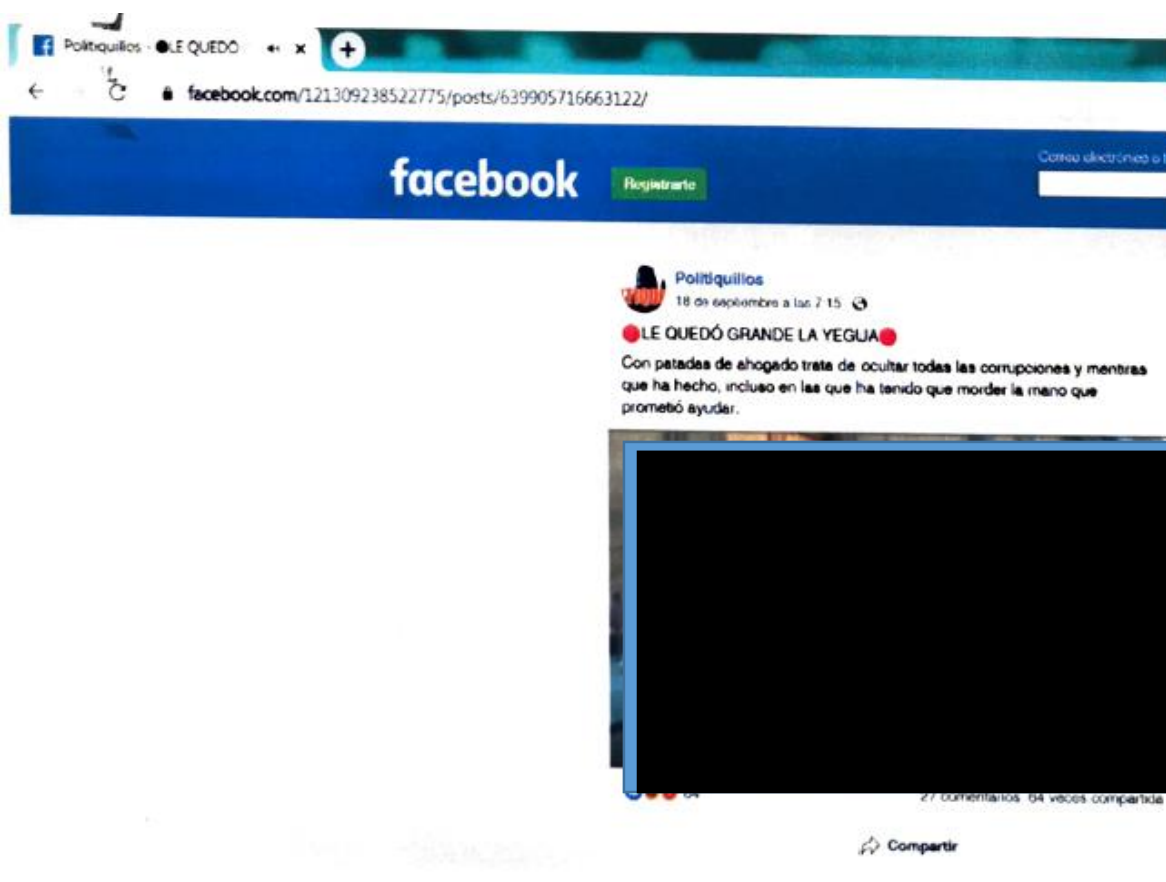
Politiquillos · ●LE QUEDÓ

facebook.com/121309238522775/posts/639905716663122/

facebook

Registrarte

Correo electrónico o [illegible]

Politiquillos
18 de septiembre a las 7:15

●LE QUEDÓ GRANDE LA YEGUA●

Con patadas de ahogado trata de ocultar todas las corrupciones y mentiras que ha hecho, incluso en las que ha tenido que morder la mano que prometió ayudar.

64

27 comentarios 64 veces compartida

Compartir